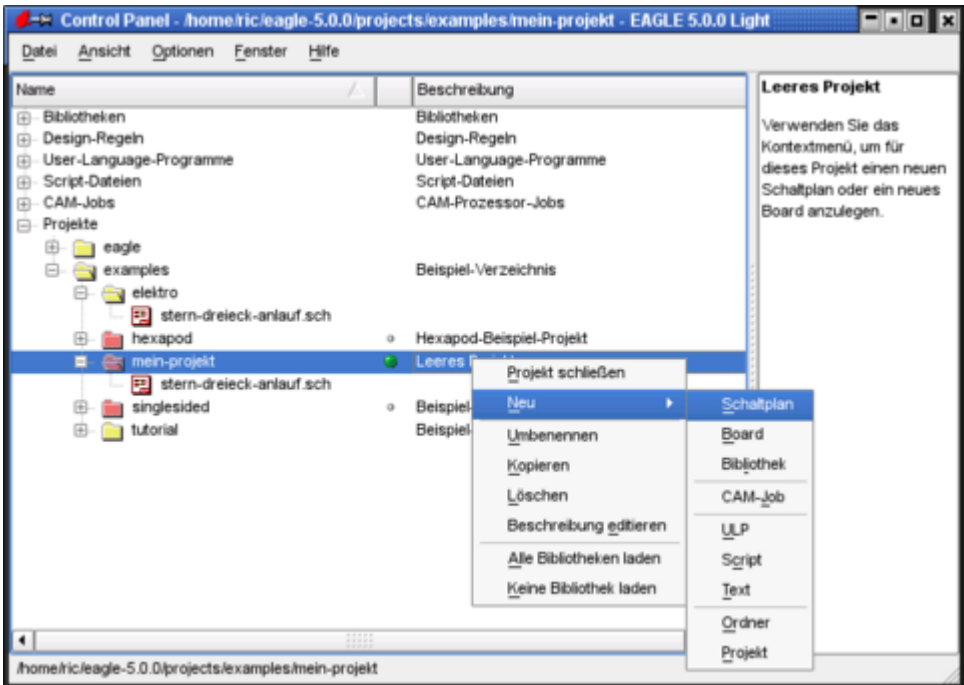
Control Panel - /home/ric/eagle-5.0.0/projects/examples/mein-projekt - EAGLE 5.0.0 Light

Datei Ansicht Optionen Fenster Hilfe

| Name | | Beschreibung |
|---|---|---|
| Bibliotheken | | Bibliotheken |
| Design-Regeln | | Design-Regeln |
| User-Language-Programme | | User-Language-Programme |
| Script-Dateien | | Script-Dateien |
| CAM-Jobs | | CAM-Prozessor-Jobs |
| Projekte | | |
| eagle | | |
| examples | | Beispiel-Verzeichnis |
| elektro | | |
| stern-dreieck-anlauf.sch | | |
| hexapod | | Hexapod-Beispiel-Projekt |
| mein-projekt | | Leeres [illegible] |
| stern-dreieck-anlauf.sch | | |
| singlesided | | Beispiel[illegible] |
| tutorial | | Beispiel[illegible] |

Leeres Projekt

Verwenden Sie das Kontextmenü, um für dieses Projekt einen neuen Schaltplan oder ein neues Board anzulegen.

Projekt schließen
Neu
Umbenennen
Kopieren
Löschen
Beschreibung editieren
Alle Bibliotheken laden
Keine Bibliothek laden

Schaltplan
Board
Bibliothek
CAM-Job
ULP
Script
Text
Ordner
Projekt

/home/ric/eagle-5.0.0/projects/examples/mein-projekt